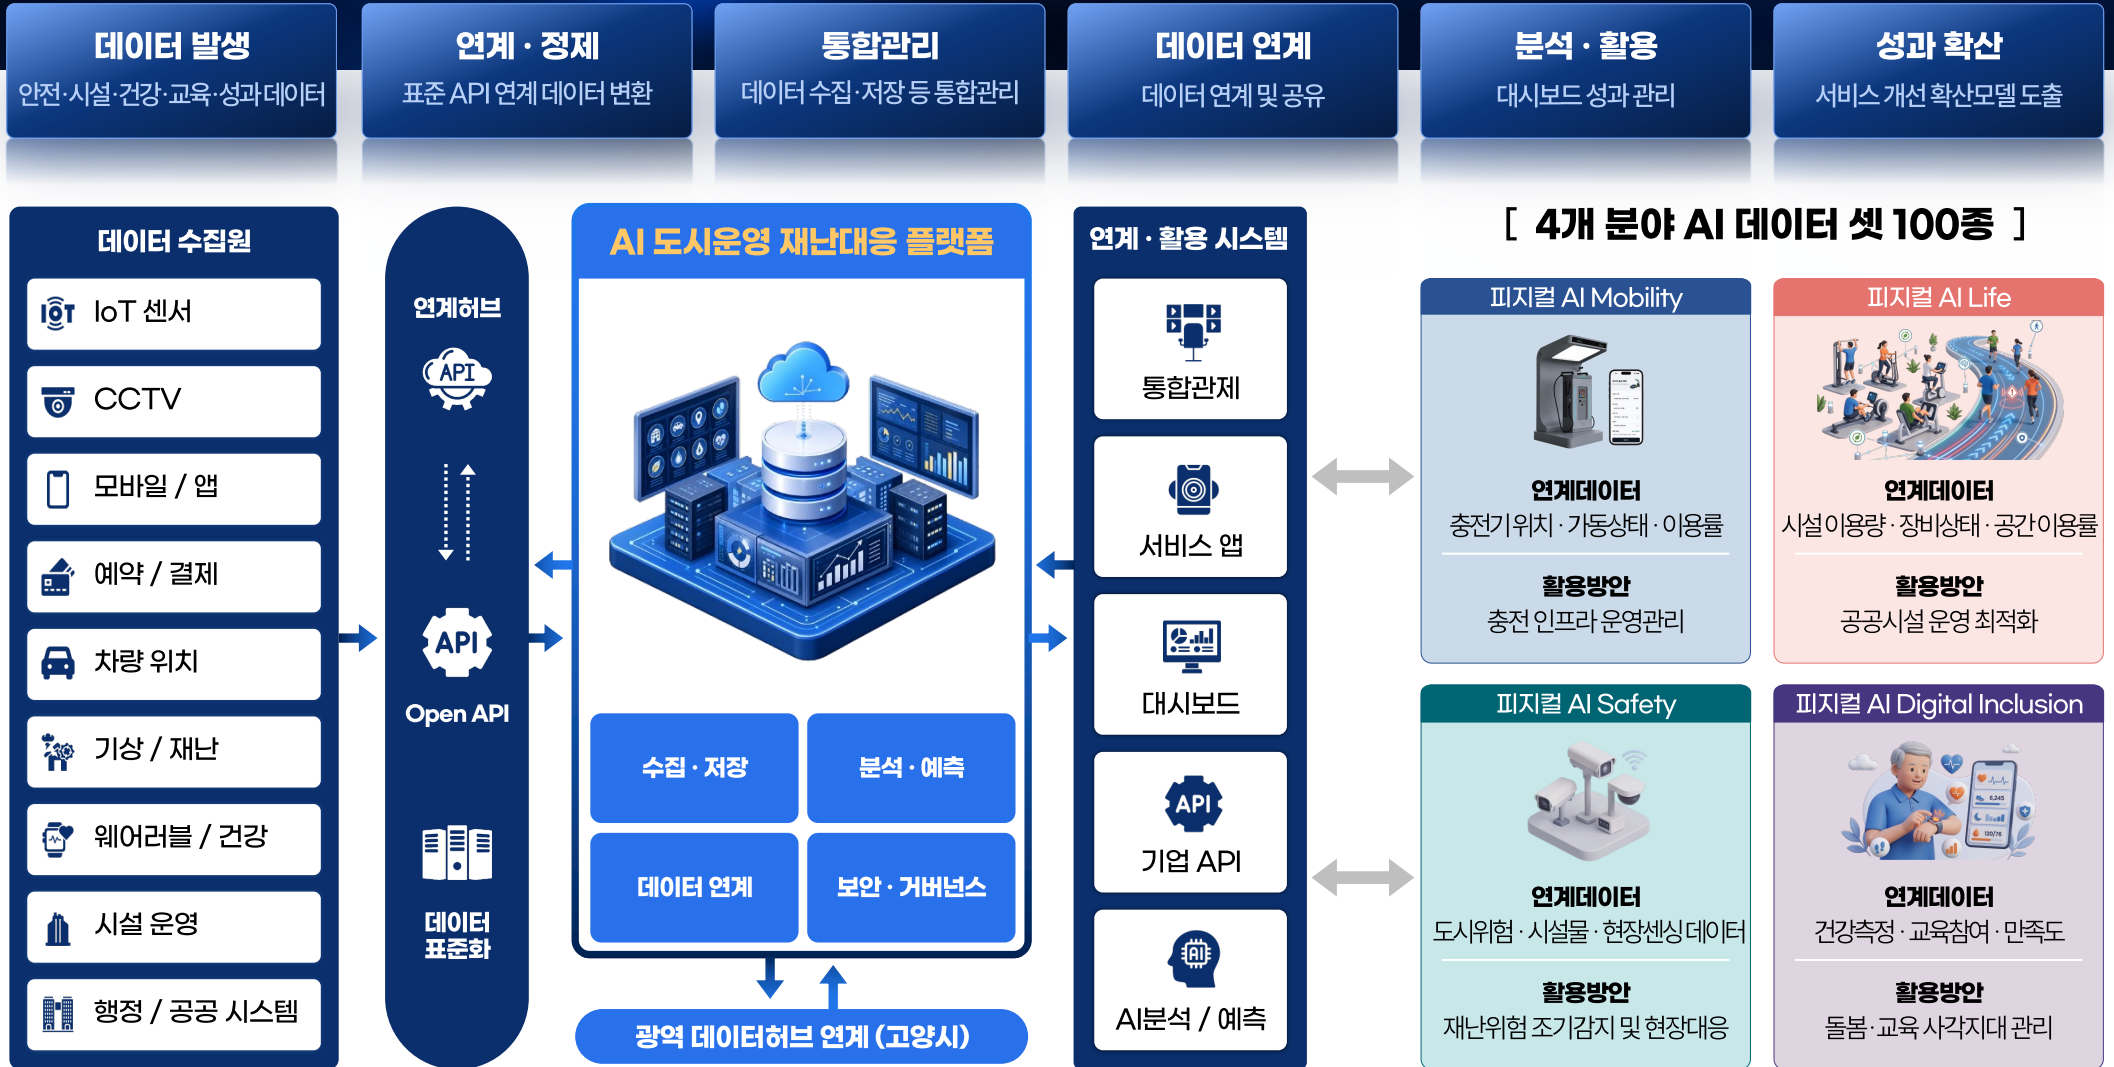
데이터 발생
안전·시설·건강·교육·성과데이터

연계 · 정제
표준 API 연계 데이터 변환

통합관리
데이터 수집·저장 등 통합관리

데이터 연계
데이터 연계 및 공유

분석 · 활용
대시보드 성과 관리

성과 확산
서비스 개선 확산모델 도출

데이터 수집원

IoT 센서

CCTV

모바일 / 앱

예약 / 결제

차량 위치

기상 / 재난

웨어러블 / 건강

시설 운영

행정 / 공공 시스템

연계허브

API

API

Open API

데이터 표준화

AI 도시운영 재난대응 플랫폼

수집 · 저장

분석 · 예측

데이터 연계

보안 · 거버넌스

광역 데이터허브 연계 (고양시)

연계 · 활용 시스템

통합관제

서비스 앱

대시보드

API

기업 API

AI

AI분석 / 예측

[ 4개 분야 AI 데이터 셋 100종 ]

피지컬 AI Mobility

연계데이터
충전기위치 · 가동상태 · 이용률

활용방안
충전 인프라 운영관리

피지컬 AI Life

연계데이터
시설이용량 · 장비상태 · 공간이용률

활용방안
공공시설 운영 최적화

피지컬 AI Safety

연계데이터
도시위험 · 시설물 · 현장센싱데이터

활용방안
재난위험 조기감지 및 현장대응

피지컬 AI Digital Inclusion

연계데이터
건강측정 · 교육참여 · 만족도

활용방안
돌봄 · 교육 사각지대 관리